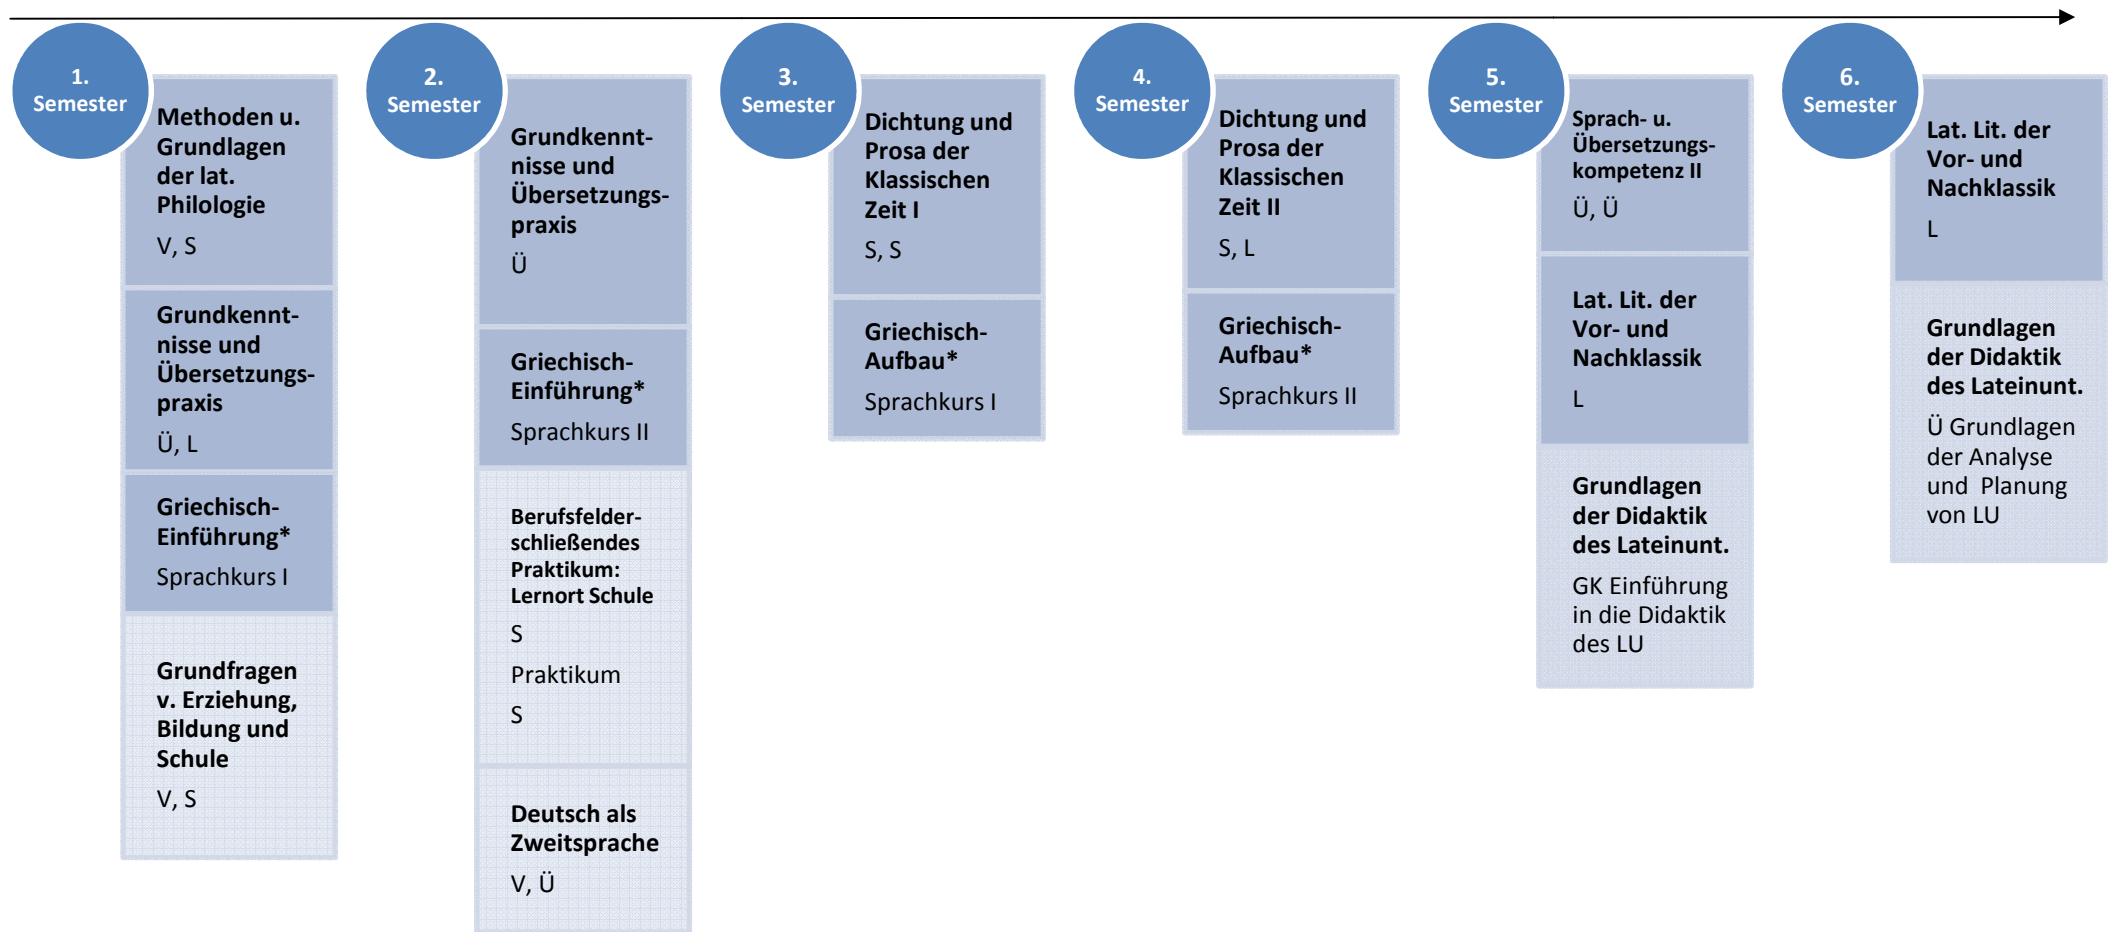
1. Semester

Methoden u. Grundlagen der lat. Philologie

V, S

Grundkenntnisse und Übersetzungspraxis

Ü, L

Griechisch-Einführung*

Sprachkurs I

Grundfragen v. Erziehung, Bildung und Schule

V, S

2. Semester

Grundkenntnisse und Übersetzungspraxis

Ü

Griechisch-Einführung*

Sprachkurs II

Berufsfelderschließendes Praktikum: Lernort Schule

S

Praktikum

S

Deutsch als Zweitsprache

V, Ü

3. Semester

Dichtung und Prosa der Klassischen Zeit I

S, S

Griechisch-Aufbau*

Sprachkurs I

4. Semester

Dichtung und Prosa der Klassischen Zeit II

S, L

Griechisch-Aufbau*

Sprachkurs II

5. Semester

Sprach- u. Übersetzungskompetenz II

Ü, Ü

Lat. Lit. der Vor- und Nachklassik

L

Grundlagen der Didaktik des Lateinunt.

GK Einführung in die Didaktik des LU

6. Semester

Lat. Lit. der Vor- und Nachklassik

L

Grundlagen der Didaktik des Lateinunt.

Ü Grundlagen der Analyse und Planung von LU